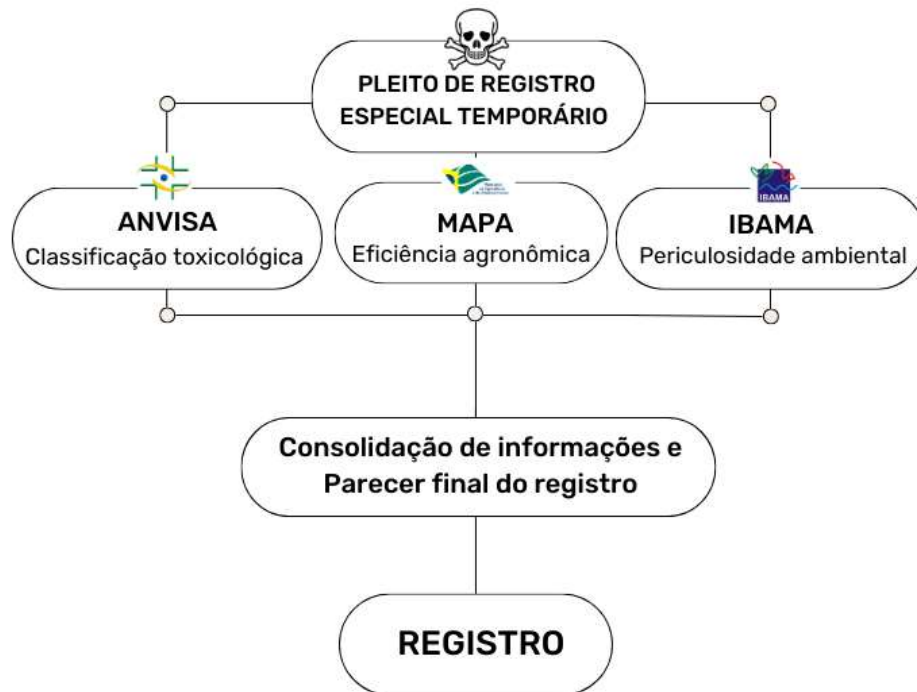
PLEITO DE REGISTRO ESPECIAL TEMPORÁRIO

ANVISA
Classificação toxicológica

MAPA
Eficiência agronômica

IBAMA
IBAMA
Periculosidade ambiental

Consolidação de informações e Parecer final do registro

REGISTRO